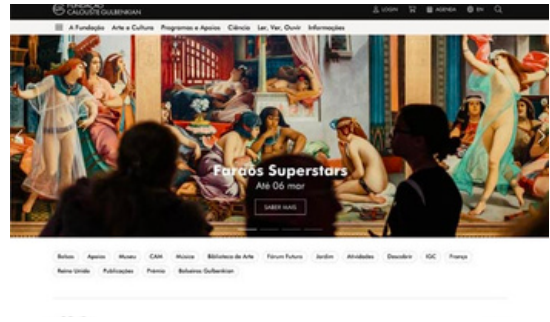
FUNDAÇÃO CALOUSTE GULBENKIAN
LOGIN AGENDA EN
A Fundação Arte e Cultura Programas e Apoios Ciência Ler, Ver, Ouvir Informações
Faraós Superstars
Até 06 mar
SABER MAIS
Bolsas Apoios Museu CAM Música Biblioteca de Arte Fórum Futuro Jardim Atividades Descobrir IGC França Reino Unido Publicações Prémio Bolseiros Gulbenkian